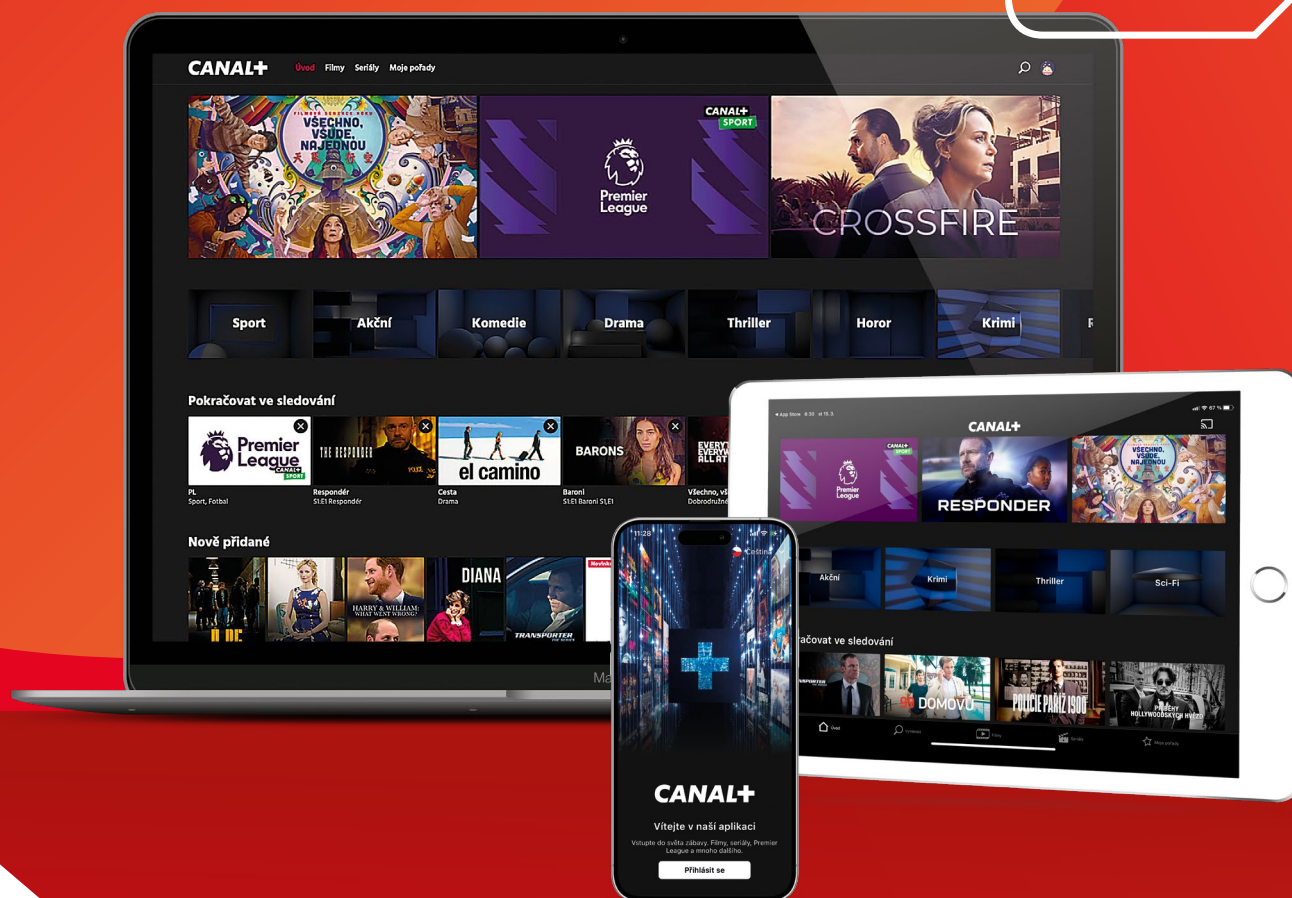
CANAL+ Úvod Filmy Seriály Moje pořady

VŠECHNO. VŠUDE. NAJEDNOU

CANAL+ SPORT

Premier League

CROSSFIRE

Sport Akční Komedie Drama Thriller Horor Krimi

Pokračovat ve sledování

Premier League CANAL+ SPORT
PL
Sport, Fotbal

THE RESPONDER
Respondér
S1,E1 Respondér

el camino
Cesta
Drama

BARONS
Baroni
S1,E1 Baroni S1,E1

Všechno, vš
Dobrodružné

Nově přidané

HARRY & WILLIAM: WHAT WENT WRONG?

DIANA

TRANSPORTER

Novinka

CANAL+

CANAL+ SPORT

Premier League

RESPONDER

VŠECHNO. VŠUDE. NAJEDNOU

Akční Krimi Thriller Sci-Fi

račovat ve sledování

TRANSPORTER

DOMOVU

POLICIE PAŘÍŽ 1900

PŘÍBĚHY HOLLYWOODSKÝCH HVĚZD

Úvod

11:28

Čeština

CANAL+

Vítejte v naší aplikaci

Vstupte do světa zábavy. Filmy, seriály, Premier League a mnoho dalšího.

Přihlásit se